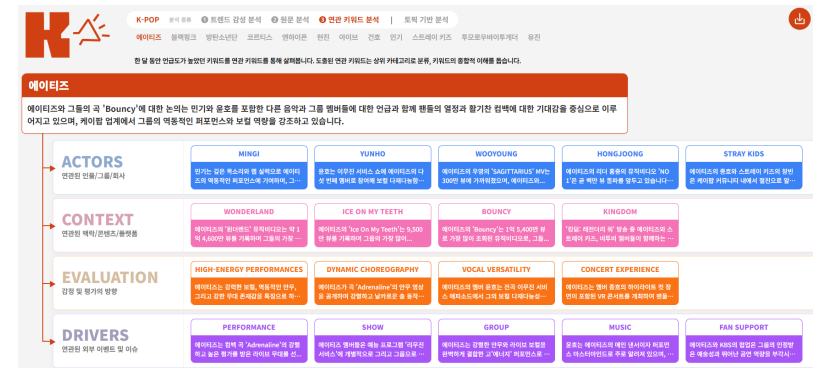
K-POP 분석 종류 1 트렌드 감성 분석 2 원문 분석 3 연관 키워드 분석 | 토픽 기반 분석

에이티즈 블랙핑크 방탄소년단 코르티스 엔하이픈 헌진 아이브 건호 인기 스트레이 키즈 투모로우바이투게더 융진

한 달 동안 언급도가 높았던 키워드를 연관 키워드를 통해 살펴봅니다. 도출된 연관 키워드는 상위 카테고리로 분류, 키워드의 종합적 이해를 돕습니다.

에이티즈

에이티즈와 그들의 곡 'Bouncy'에 대한 논의는 인기와 윤호를 포함한 다른 음악과 그룹 멤버들에 대한 언급과 함께 팬들의 열정과 활기찬 컴백에 대한 기대감을 중심으로 이루어지고 있으며, 케이팝 업계에서 그룹의 역동적인 퍼포먼스와 보컬 역량을 강조하고 있습니다.

ACTORS
연관된 인물/그룹/회사

MINGI
민기는 같은 엑스의의 중 실력으로 에이티즈의 역동적인 퍼포먼스에 기여하며, 그...

YUNHO
윤호는 이무진 서비스 소속 에이티즈의 다섯 번째 멤버로 팀에에 보컬 다재다능함...

WOOYOUNG
에이티즈의 우영의 'SAGITTARIUS' MV는 300만 뷰에 가까워졌으며, 에이티즈의...

HONGJOONG
에이티즈의 리더 홍중이 유재석의 'NO 1'은 곧 계탄 보 투희를 장두고 있습니다...

STRAY KIDS
에이티즈와 종호와 스트레이 키즈의 향한은 케이팝 커뮤니티 내에서 열린으로 할...

CONTEXT
연관된 맥락/콘텐츠/플랫폼

WONDERLAND
에이티즈의 '원더랜드' 뮤직비디오는 약 1억 4,600만 뷰를 기록하며 그룹의 가장 ...

ICE ON MY TEETH
에이티즈의 'Ice On My Teeth'는 9,500만 뷰를 기록하며 그룹의 가장 많이...

BOUNCY
에이티즈의 'Bouncy'는 1억 3,400만 뷰로 가장 많이 조회된 뮤직비디오로, 그룹...

KINGDOM
'킹덤: 레전더리 워' 방송 중 에이티즈와 스트레이 키즈, 비투비 멤버들이 함께하는...

EVALUATION
감정 및 평가의 방향

HIGH-ENERGY PERFORMANCES
에이티즈는 강력한 보컬, 역동적인 안무, 그리고 강한 무대 존재감을 특징으로 하는...

DYNAMIC CHOREOGRAPHY
에이티즈가 곡 'Adrenaline'의 안무 영상을 공개하여 강렬하고 날카로운 춤 동작...

VOCAL VERSATILITY
에이티즈의 멤버 윤호는 전곡 이무진 서비스 에피소드에서 그의 보컬 다재다능...

CONCERT EXPERIENCE
에이티즈는 멤버 종호의 하이라이트 전 장면이 포함된 VR 콘서트를 개최하며 팬들...

DRIVERS
연관된 외부 이벤트 및 이슈

PERFORMANCE
에이티즈는 힘찬 곡 'Adrenaline'의 강렬하고 높은 평가를 받은 라이브 무대를 선...

SHOW
에이티즈 멤버들은 예능 프로그램 '리무진서비스'에 게스트로 출연해 그리고 그들으로...

GROUP
에이티즈는 강렬한 안무와 라이브 보컬로 완벽하게 결합한 고'에너지' 퍼포먼스로...

MUSIC
윤호는 에이티즈의 메인 댄서이자 퍼포먼스 마스터마인드로 주로 알려져 있으며, ...

FAN SUPPORT
에이티즈와 KBS의 협업은 그룹의 인정받은 예능성과 뛰어난 공연 역량을 부각시...